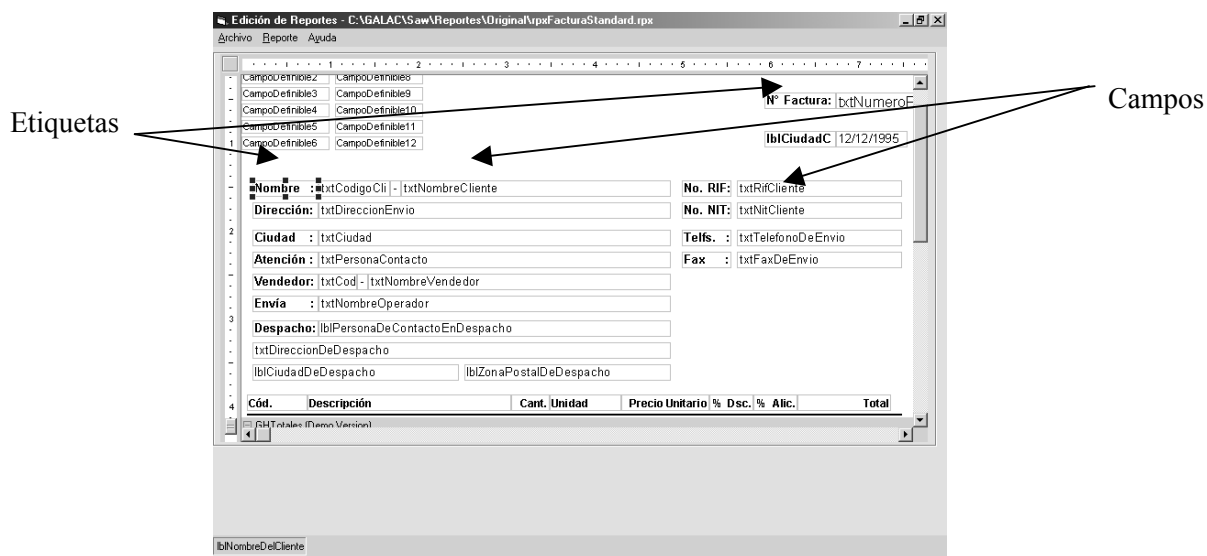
Edición de Reportes - C:\GALAC\Saw\Reportes\Original\rpxFacturaStandard.rpx
Archivo Reporte Ayuda

1 2 3 4 5 6 7

CampoDefinible2 CampoDefinible8
CampoDefinible3 CampoDefinible9
CampoDefinible4 CampoDefinible10
CampoDefinible5 CampoDefinible11
CampoDefinible6 CampoDefinible12

N° Factura: txtNumeroF

lblCiudadC 12/12/1995

Etiquetas

Campos

Nombre : txtCodigoCli - txtNombreCliente
No. RIF: txtRifCliente
Dirección: txtDireccionEnvio
No. NIT: txtNitCliente
Ciudad : txtCiudad
Telfs. : txtTelefonoDeEnvio
Atención : txtPersonaContacto
Fax : txtFaxDeEnvio
Vendedor: txtCod - txtNombreVendedor
Envía : txtNombreOperador
Despacho: lblPersonaDeContactoEnDespacho
txtDireccionDeDespacho
lblCiudadDeDespacho lblZonaPostalDeDespacho

| Cód. | Descripción | Cant. | Unidad | Precio Unitario | % Dsc. | % Alic. | Total |
|---|---|---|---|---|---|---|---|

GHTotales (Demo Version)

lblNombreDelCliente